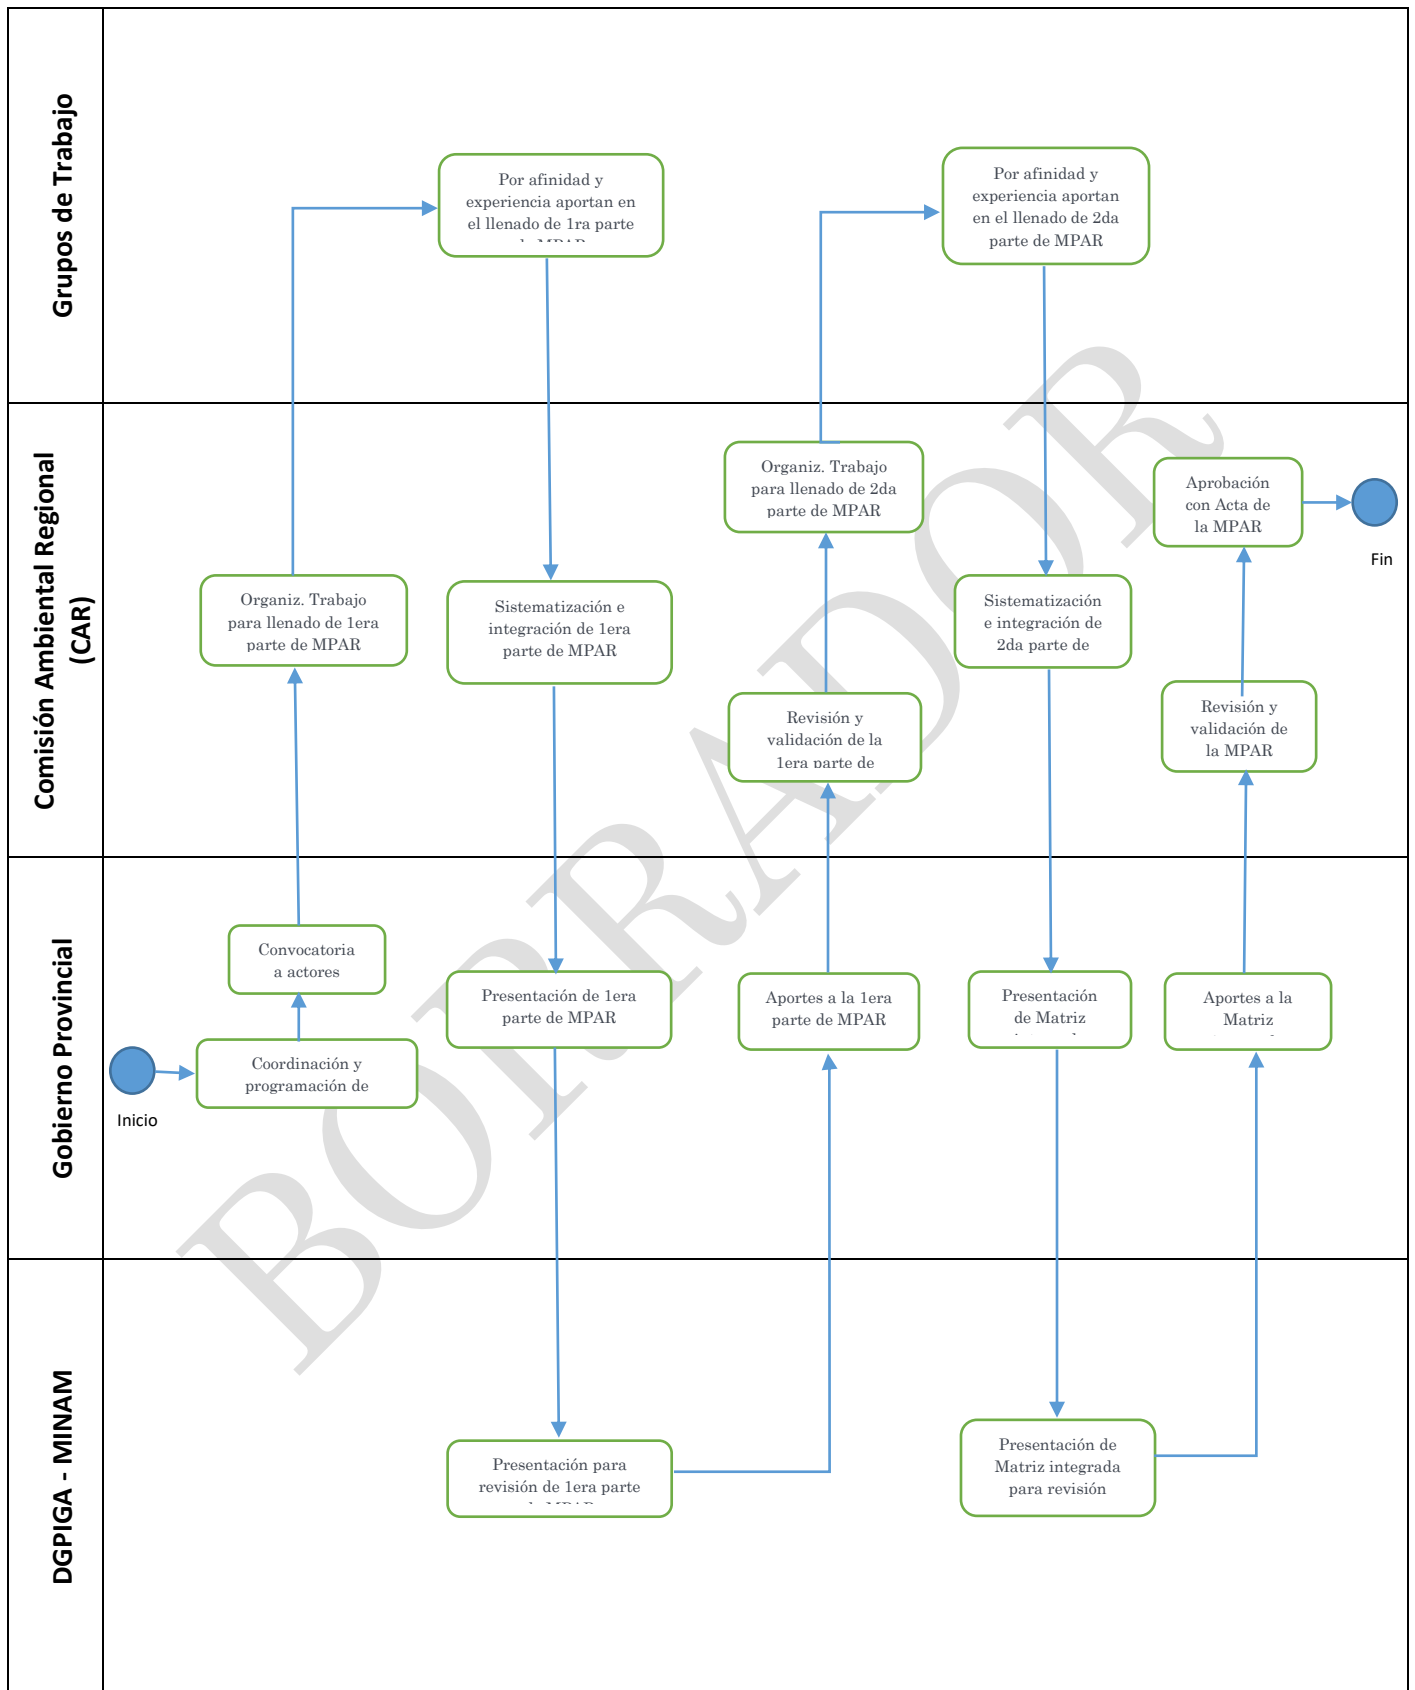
Grupos de Trabajo

Por afinidad y experiencia aportan en el llenado de 1ra parte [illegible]

Por afinidad y experiencia aportan en el llenado de 2da parte de MPAR

Comisión Ambiental Regional (CAR)

Organiz. Trabajo para llenado de 2da parte de MPAR

Aprobación con Acta de la MPAR

Fin

Organiz. Trabajo para llenado de 1era parte de MPAR

Sistematización e integración de 1era parte de MPAR

Sistematización e integración de 2da parte de

Revisión y validación de la 1era parte de

Revisión y validación de la MPAR

Gobierno Provincial

Convocatoria a actores

Presentación de 1era parte de MPAR

Aportes a la 1era parte de MPAR

Presentación de Matriz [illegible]

Aportes a la Matriz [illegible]

Coordinación y programación de

Inicio

DGPIGA - MINAM

Presentación para revisión de 1era parte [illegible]

Presentación de Matriz integrada para revisión

BORRADOR